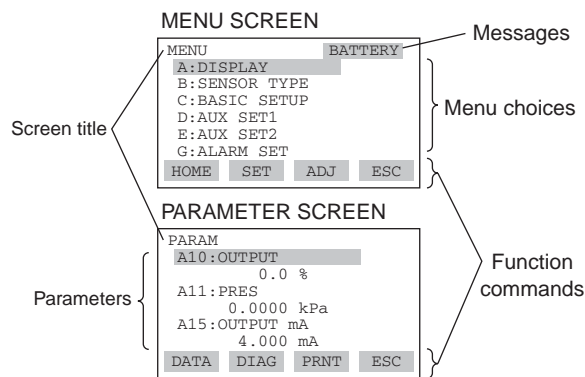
MENU SCREEN

MENU BATTERY

A:DISPLAY
B:SENSOR TYPE
C:BASIC SETUP
D:AUX SET1
E:AUX SET2
G:ALARM SET

HOME SET ADJ ESC

Messages

Menu choices

Screen title

PARAMETER SCREEN

PARAM
A10:OUTPUT
0.0 %
A11:PRES
0.0000 kPa
A15:OUTPUT mA
4.000 mA

DATA DIAG PRNT ESC

Parameters

Function commands